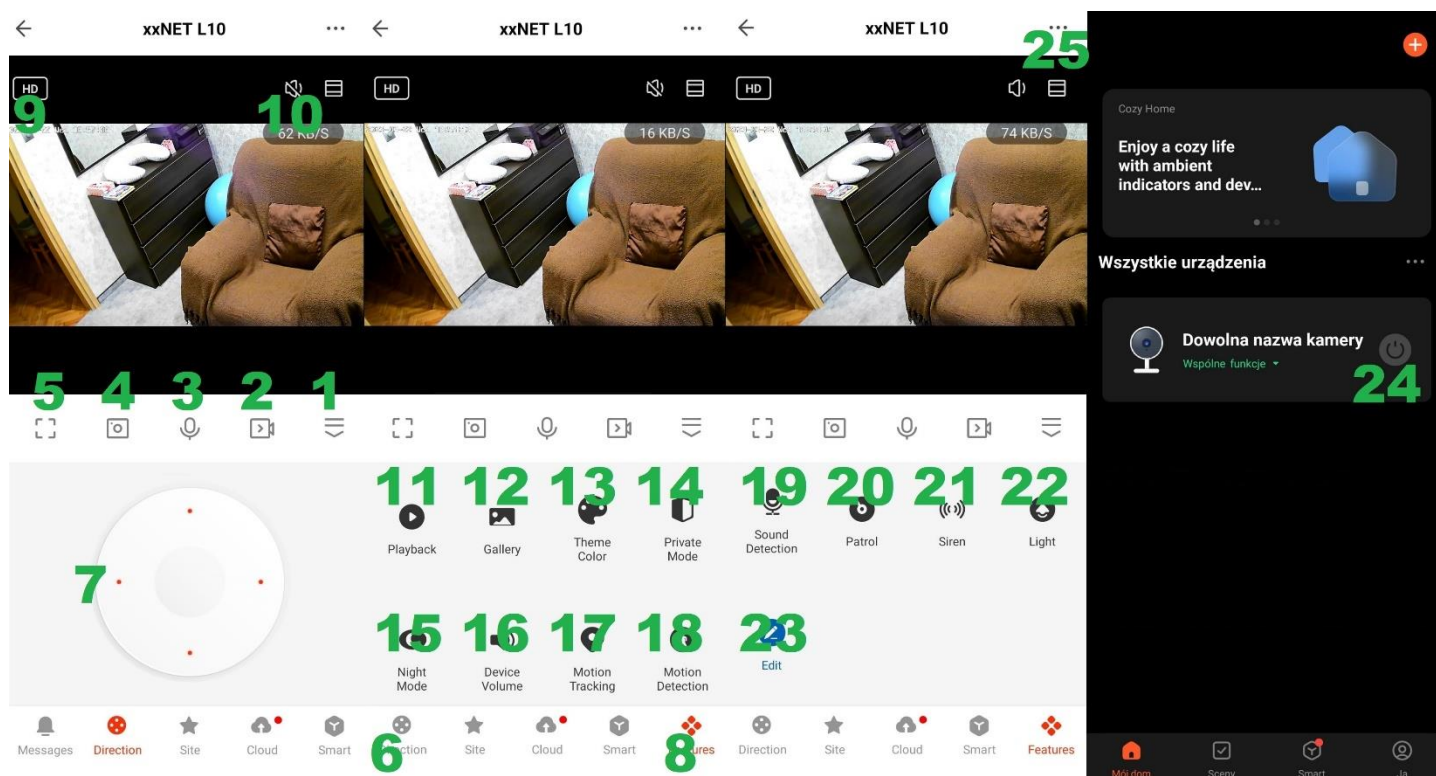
xxNET L10

HD

9

10

62 KB/S

5 4 3 2 1

7

Messages Direction Site Cloud Smart

xxNET L10

HD

16 KB/S

11 Playback

12 Gallery

13 Theme Color

14 Private Mode

15 Night Mode

16 Device Volume

17 Motion Tracking

18 Motion Detection

6 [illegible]ction Site Cloud Smart 8 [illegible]ures

xxNET L10

25

HD

74 KB/S

19 Sound Detection

20 Patrol

21 Siren

22 Light

23 Edit

Direction Site Cloud Smart Features

Cozy Home

Enjoy a cozy life with ambient indicators and dev...

Wszystkie urządzenia

Dowolna nazwa kamery

Wspólne funkcje

24

Mój dom Sceny Smart Ja